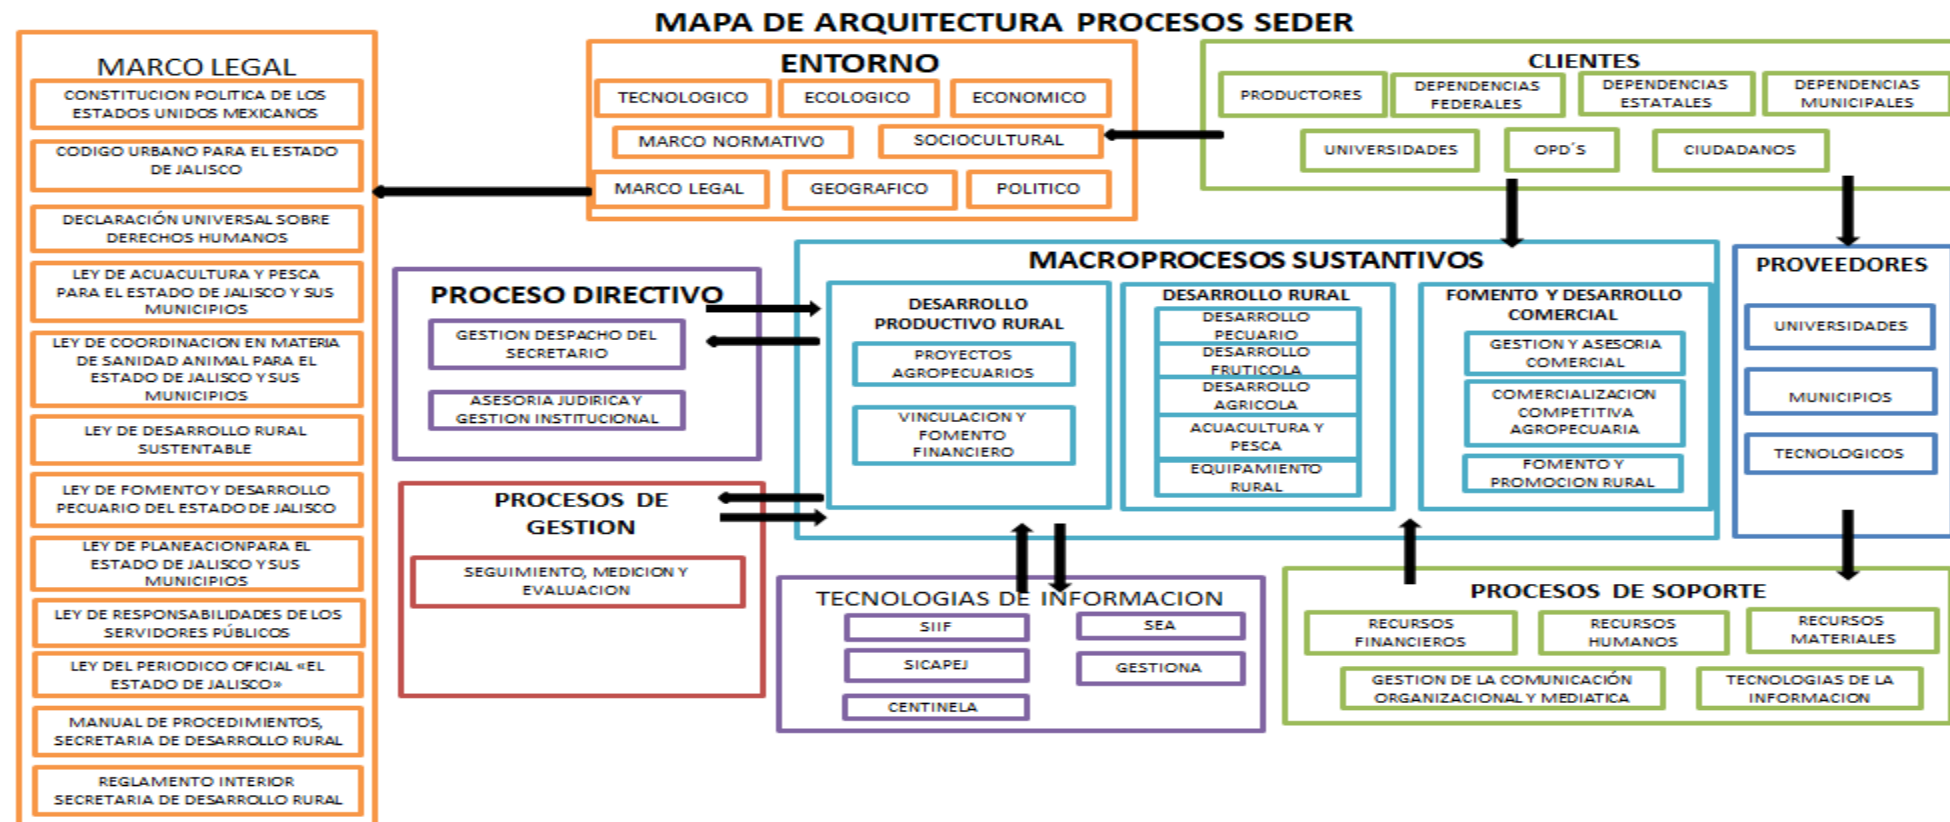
MAPA DE ARQUITECTURA PROCESOS SEDER

MARCO LEGAL

CONSTITUCION POLITICA DE LOS ESTADOS UNIDOS MEXICANOS

CODIGO URBANO PARA EL ESTADO DE JALISCO

DECLARACIÓN UNIVERSAL SOBRE DERECHOS HUMANOS

LEY DE ACUACULTURA Y PESCA PARA EL ESTADO DE JALISCO Y SUS MUNICIPIOS

LEY DE COORDINACION EN MATERIA DE SANIDAD ANIMAL PARA EL ESTADO DE JALISCO Y SUS MUNICIPIOS

LEY DE DESARROLLO RURAL SUSTENTABLE

LEY DE FOMENTO Y DESARROLLO PECUARIO DEL ESTADO DE JALISCO

LEY DE PLANEACIONPARA EL ESTADO DE JALISCO Y SUS MUNICIPIOS

LEY DE RESPONSABILIDADES DE LOS SERVIDORES PÚBLICOS

LEY DEL PERIODICO OFICIAL «EL ESTADO DE JALISCO»

MANUAL DE PROCEDIMIENTOS, SECRETARIA DE DESARROLLO RURAL

REGLAMENTO INTERIOR SECRETARIA DE DESARROLLO RURAL

ENTORNO

TECNOLOGICO

ECOLOGICO

ECONOMICO

MARCO NORMATIVO

SOCIOCULTURAL

MARCO LEGAL

GEOGRAFICO

POLITICO

CLIENTES

PRODUCTORES

DEPENDENCIAS FEDERALES

DEPENDENCIAS ESTATALES

DEPENDENCIAS MUNICIPALES

UNIVERSIDADES

OPD´S

CIUDADANOS

PROCESO DIRECTIVO

GESTION DESPACHO DEL SECRETARIO

ASESORIA JUDIRICA Y GESTION INSTITUCIONAL

MACROPROCESOS SUSTANTIVOS

DESARROLLO PRODUCTIVO RURAL

PROYECTOS AGROPECUARIOS

VINCULACION Y FOMENTO FINANCIERO

DESARROLLO RURAL

DESARROLLO PECUARIO

DESARROLLO FRUTICOLA

DESARROLLO AGRICOLA

ACUACULTURA Y PESCA

EQUIPAMIENTO RURAL

FOMENTO Y DESARROLLO COMERCIAL

GESTION Y ASESORIA COMERCIAL

COMERCIALIZACION COMPETITIVA AGROPECUARIA

FOMENTO Y PROMOCION RURAL

PROVEEDORES

UNIVERSIDADES

MUNICIPIOS

TECNOLOGICOS

PROCESOS DE GESTION

SEGUIMIENTO, MEDICION Y EVALUACION

TECNOLOGIAS DE INFORMACION

SIIF

SEA

SICAPEJ

GESTIONA

CENTINELA

PROCESOS DE SOPORTE

RECURSOS FINANCIEROS

RECURSOS HUMANOS

RECURSOS MATERIALES

GESTION DE LA COMUNICACIÓN ORGANIZACIONAL Y MEDIATICA

TECNOLOGIAS DE LA INFORMACION